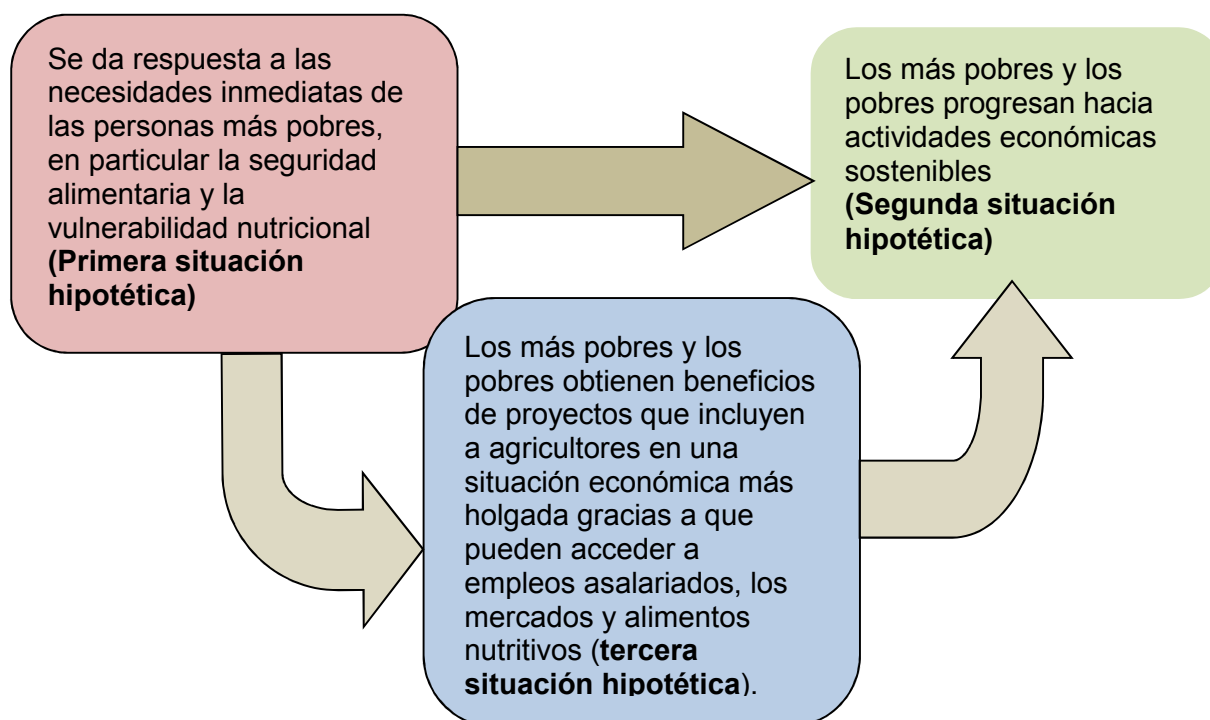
Se da respuesta a las necesidades inmediatas de las personas más pobres, en particular la seguridad alimentaria y la vulnerabilidad nutricional **(Primera situación hipotética)**

Los más pobres y los pobres progresan hacia actividades económicas sostenibles **(Segunda situación hipotética)**

Los más pobres y los pobres obtienen beneficios de proyectos que incluyen a agricultores en una situación económica más holgada gracias a que pueden acceder a empleos asalariados, los mercados y alimentos nutritivos (**tercera situación hipotética**).